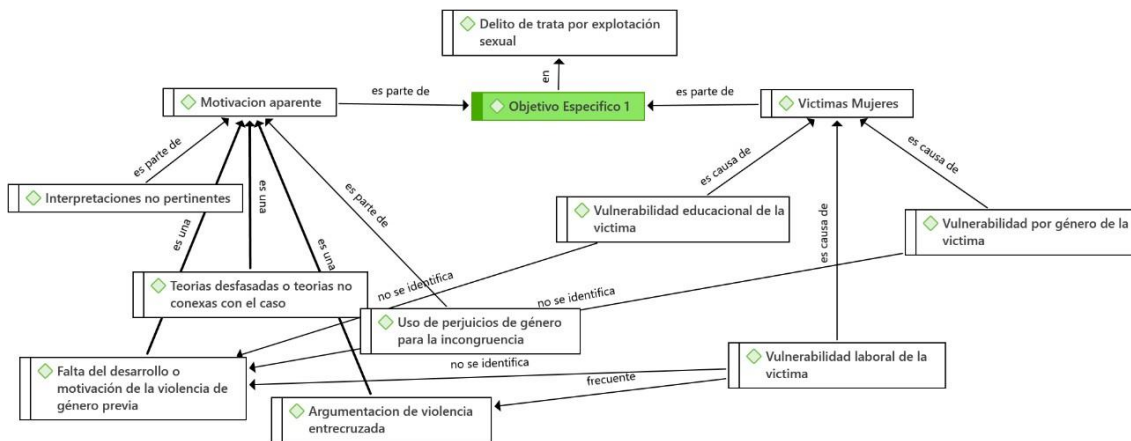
Delito de trata por explotación sexual

en

Motivacion aparente

es parte de

Objetivo Especifico 1

es parte de

Victimas Mujeres

es parte de

es causa de

es causa de

Interpretaciones no pertinentes

es una

es una

es una

es parte de

Vulnerabilidad educacional de la victima

es causa de

Vulnerabilidad por género de la victima

Teorias desfasadas o teorias no conexas con el caso

no se identifica

no se identifica

Uso de perjuicios de género para la incongruencia

Falta del desarrollo o motivación de la violencia de género previa

no se identifica

Vulnerabilidad laboral de la victima

frecuente

Argumentacion de violencia entrecruzada